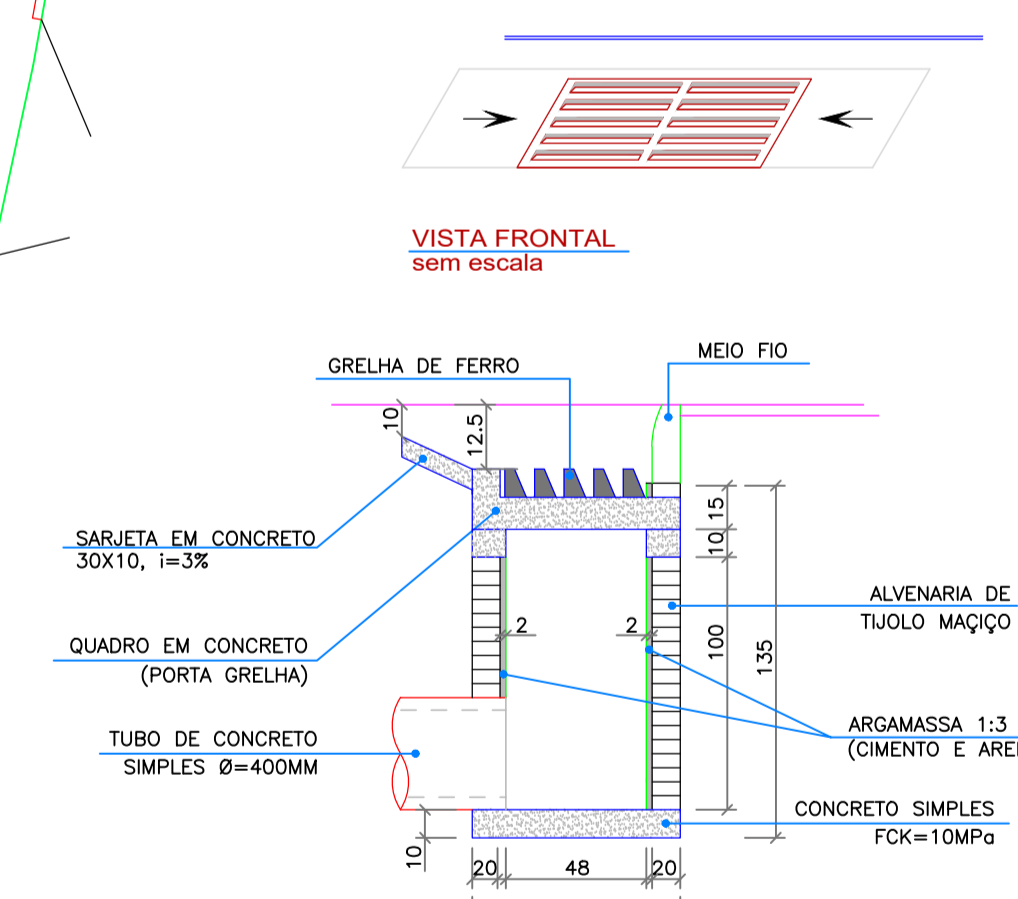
VISTA FRONTAL
sem escala

GRELHA DE FERRO

MEIO FIO

10

12.5

SARJETA EM CONCRETO
30X10, i=3%

QUADRO EM CONCRETO
(PORTA GRELHA)

15

10

ALVENARIA DE
TIJOLO MAÇIÇO

2

2

100

135

ARGAMASSA 1:3
(CIMENTO E ARE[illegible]

TUBO DE CONCRETO
SIMPLES Ø=400MM

CONCRETO SIMPLES
FCK=10MPa

10

20

48

20